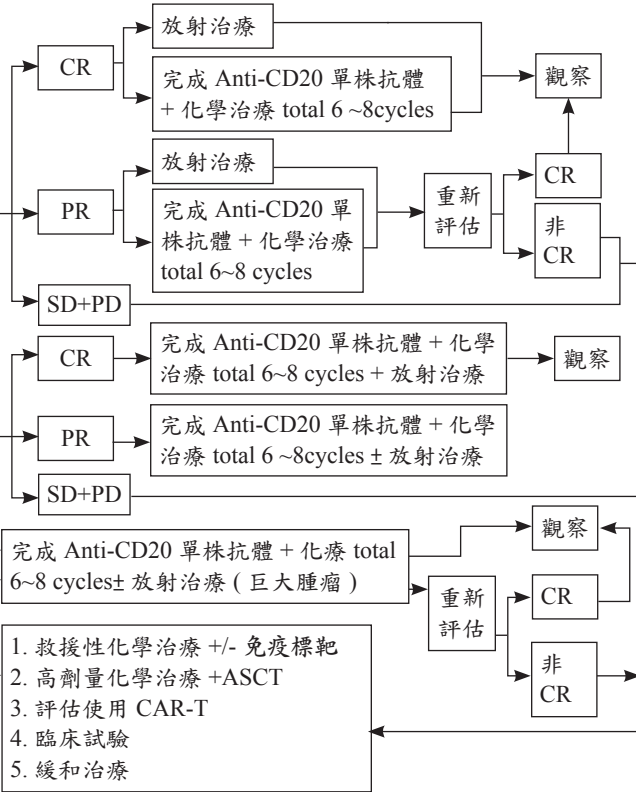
CR

放射治療

完成 Anti-CD20 單株抗體 + 化學治療 total 6 ~8cycles

觀察

PR

放射治療

完成 Anti-CD20 單株抗體 + 化學治療 total 6~8 cycles

重新評估

CR

非 CR

SD+PD

CR

完成 Anti-CD20 單株抗體 + 化學治療 total 6~8 cycles + 放射治療

觀察

PR

完成 Anti-CD20 單株抗體 + 化學治療 total 6 ~8cycles ± 放射治療

SD+PD

觀察

完成 Anti-CD20 單株抗體 + 化療 total 6~8 cycles± 放射治療 ( 巨大腫瘤 )

重新評估

CR

非 CR

1. 救援性化學治療 +/- 免疫標靶
2. 高劑量化學治療 +ASCT
3. 評估使用 CAR-T
4. 臨床試驗
5. 緩和治療